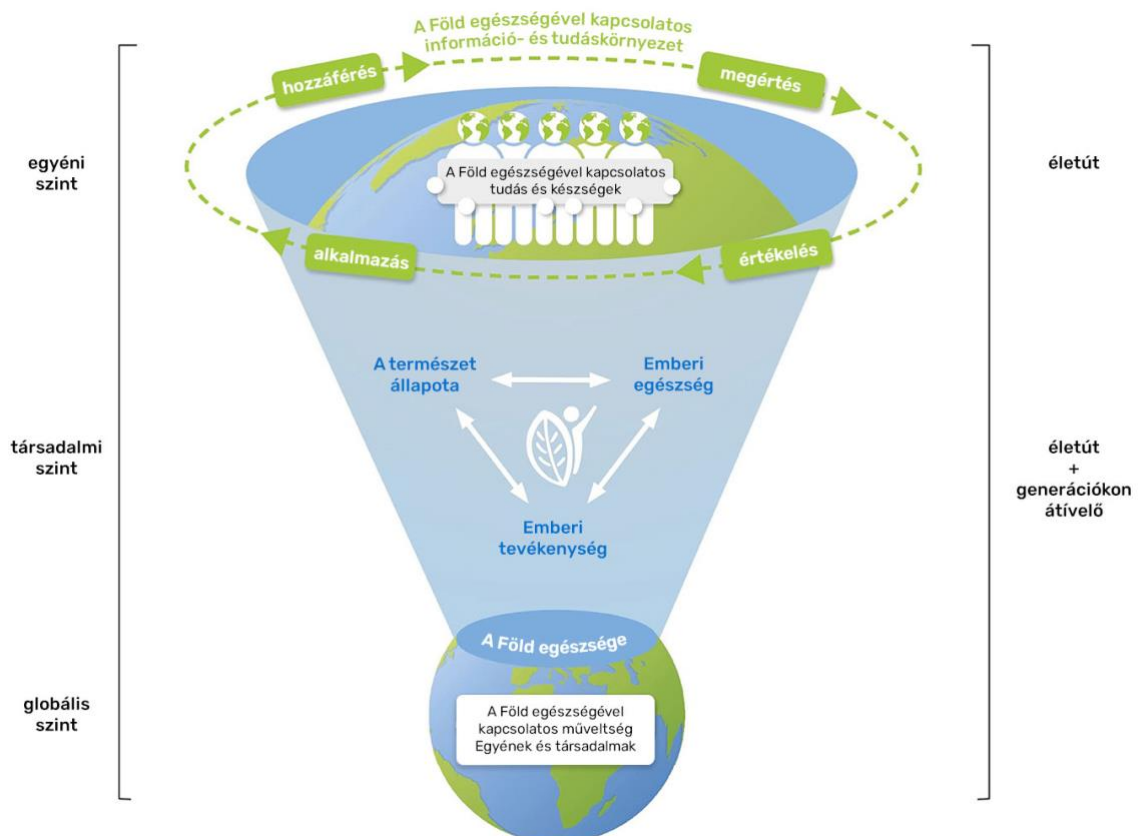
A Föld egészségével kapcsolatos információ- és tudáskörnyezet

hozzáférés

megértés

egyéni szint

életút

A Föld egészségével kapcsolatos tudás és készségek

alkalmazás

értékelés

A természet állapota

Emberi egészség

társadalmi szint

életút + generációkon átívelő

Emberi tevékenység

A Föld egészsége

globális szint

A Föld egészségével kapcsolatos műveltség Egyének és társadalmak